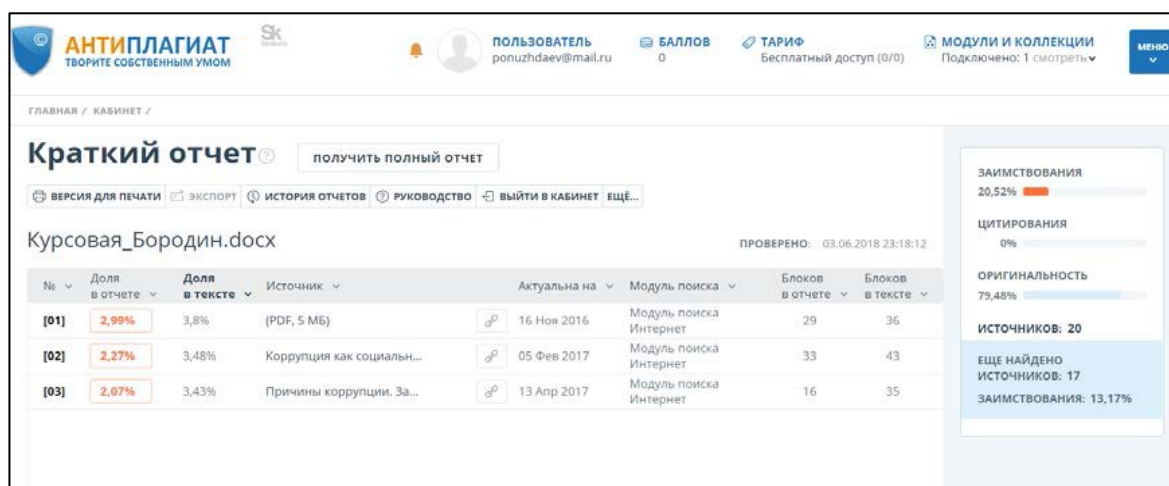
АНТИПЛАГИАТ
ТВОРИТЕ СОБСТВЕННЫМ УМОМ

Sk

ПОЛЬЗОВАТЕЛЬ
ponuzhdaev@mail.ru

БАЛЛОВ
0

ТАРИФ
Бесплатный доступ (0/0)

МОДУЛИ И КОЛЛЕКЦИИ
Подключено: 1 смотреть

МЕНЮ

ГЛАВНАЯ / КАБИНЕТ /

Краткий отчет

ПОЛУЧИТЬ ПОЛНЫЙ ОТЧЕТ

ВЕРСИЯ ДЛЯ ПЕЧАТИ | ЭКСПОРТ | ИСТОРИЯ ОТЧЕТОВ | РУКОВОДСТВО | ВЫЙТИ В КАБИНЕТ | ЕЩЁ...

Курсовая_Бородин.docx

ПРОВЕРЕНО: 03.06.2018 23:18:12

| № | Доля в отчете | Доля в тексте | Источник | | Актуальна на | Модуль поиска | Блоков в отчете | Блоков в тексте |
|---|---|---|---|---|---|---|---|---|
| [01] | 2,99% | 3,8% | (PDF, 5 МБ) | | 16 Ноя 2016 | Модуль поиска Интернет | 29 | 36 |
| [02] | 2,27% | 3,48% | Коррупция как социальн... | | 05 Фев 2017 | Модуль поиска Интернет | 33 | 43 |
| [03] | 2,07% | 3,43% | Причины коррупции. За... | | 13 Апр 2017 | Модуль поиска Интернет | 16 | 35 |

ЗАИМСТВОВАНИЯ
20,52%

ЦИТИРОВАНИЯ
0%

ОРИГИНАЛЬНОСТЬ
79,48%

ИСТОЧНИКОВ: 20

ЕЩЕ НАЙДЕНО ИСТОЧНИКОВ: 17
ЗАИМСТВОВАНИЯ: 13,17%